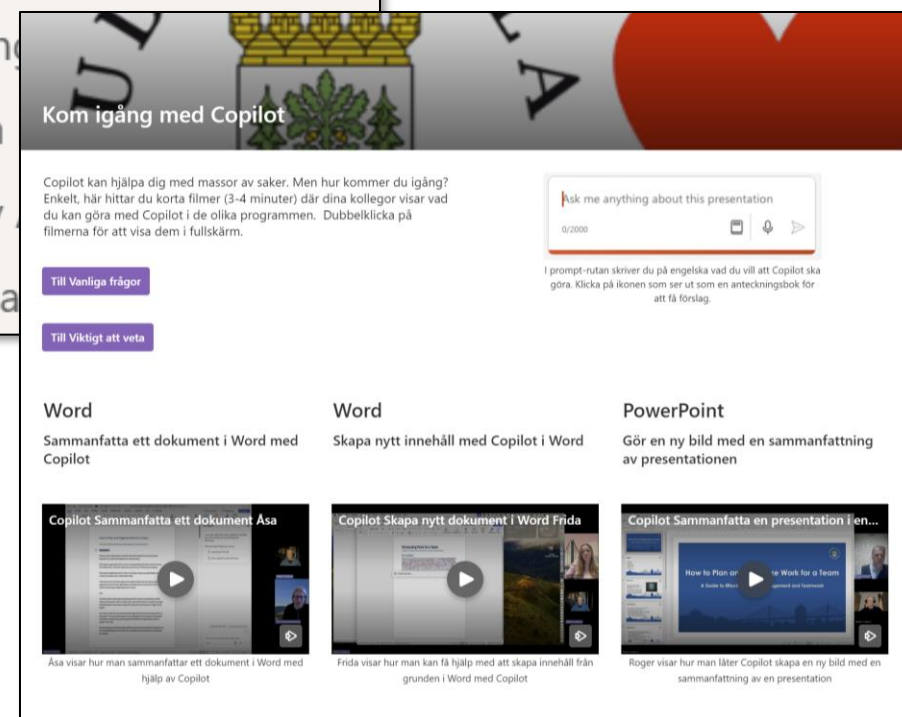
Kom igång med Copilot

Copilot kan hjälpa dig med massor av saker. Men hur kommer du igång? Enkelt, här hittar du korta filmer (3-4 minuter) där dina kollegor visar vad du kan göra med Copilot i de olika programmen. Dubbelklicka på filmerna för att visa dem i fullskärm.

Till Vanliga frågor

Till Viktigt att veta

Ask me anything about this presentation

0/2000

I prompt-rutan skriver du på engelska vad du vill att Copilot ska göra. Klicka på ikonen som ser ut som en anteckningsbok för att få förslag.

Word

Sammanfatta ett dokument i Word med Copilot

Copilot Sammanfatta ett dokument Åsa

Åsa visar hur man sammanfattar ett dokument i Word med hjälp av Copilot

Word

Skapa nytt innehåll med Copilot i Word

Copilot Skapa nytt dokument i Word Frida

Frida visar hur man kan få hjälp med att skapa innehåll från grunden i Word med Copilot

PowerPoint

Gör en ny bild med en sammanfattning av presentationen

Copilot Sammanfatta en presentation i en...

How to Plan or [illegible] te Work for a Team

Roger visar hur man låter Copilot skapa en ny bild med en sammanfattning av en presentation